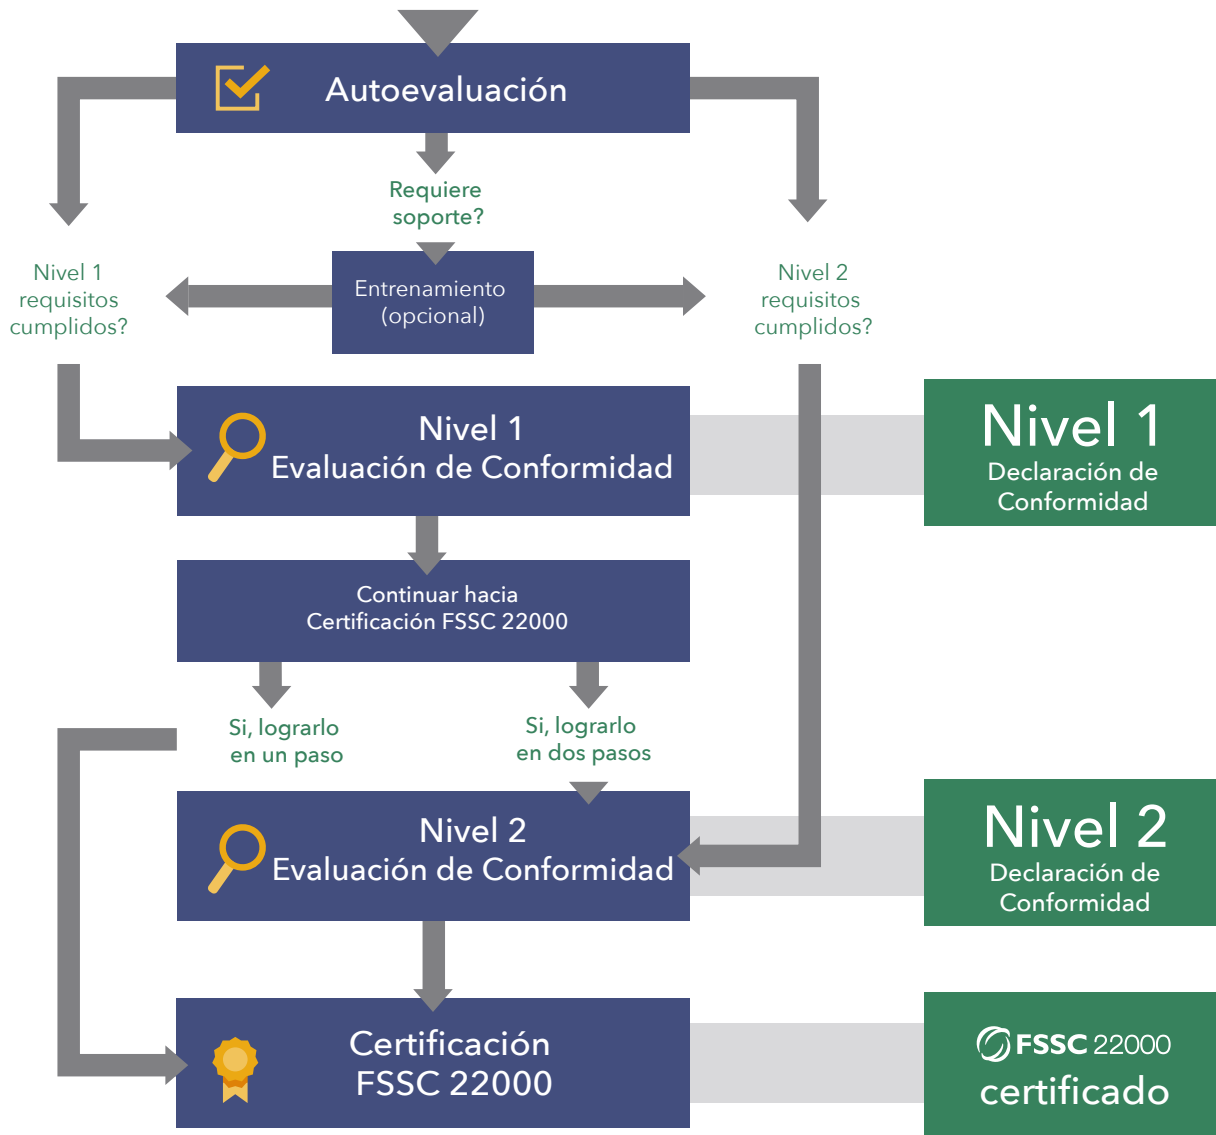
Autoevaluación

Requiere soporte?

Nivel 1 requisitos cumplidos?

Entrenamiento (opcional)

Nivel 2 requisitos cumplidos?

Nivel 1
Evaluación de Conformidad

Nivel 1
Declaración de Conformidad

Continuar hacia
Certificación FSSC 22000

Si, lograrlo en un paso

Si, lograrlo en dos pasos

Nivel 2
Evaluación de Conformidad

Nivel 2
Declaración de Conformidad

Certificación
FSSC 22000

FSSC 22000
certificado